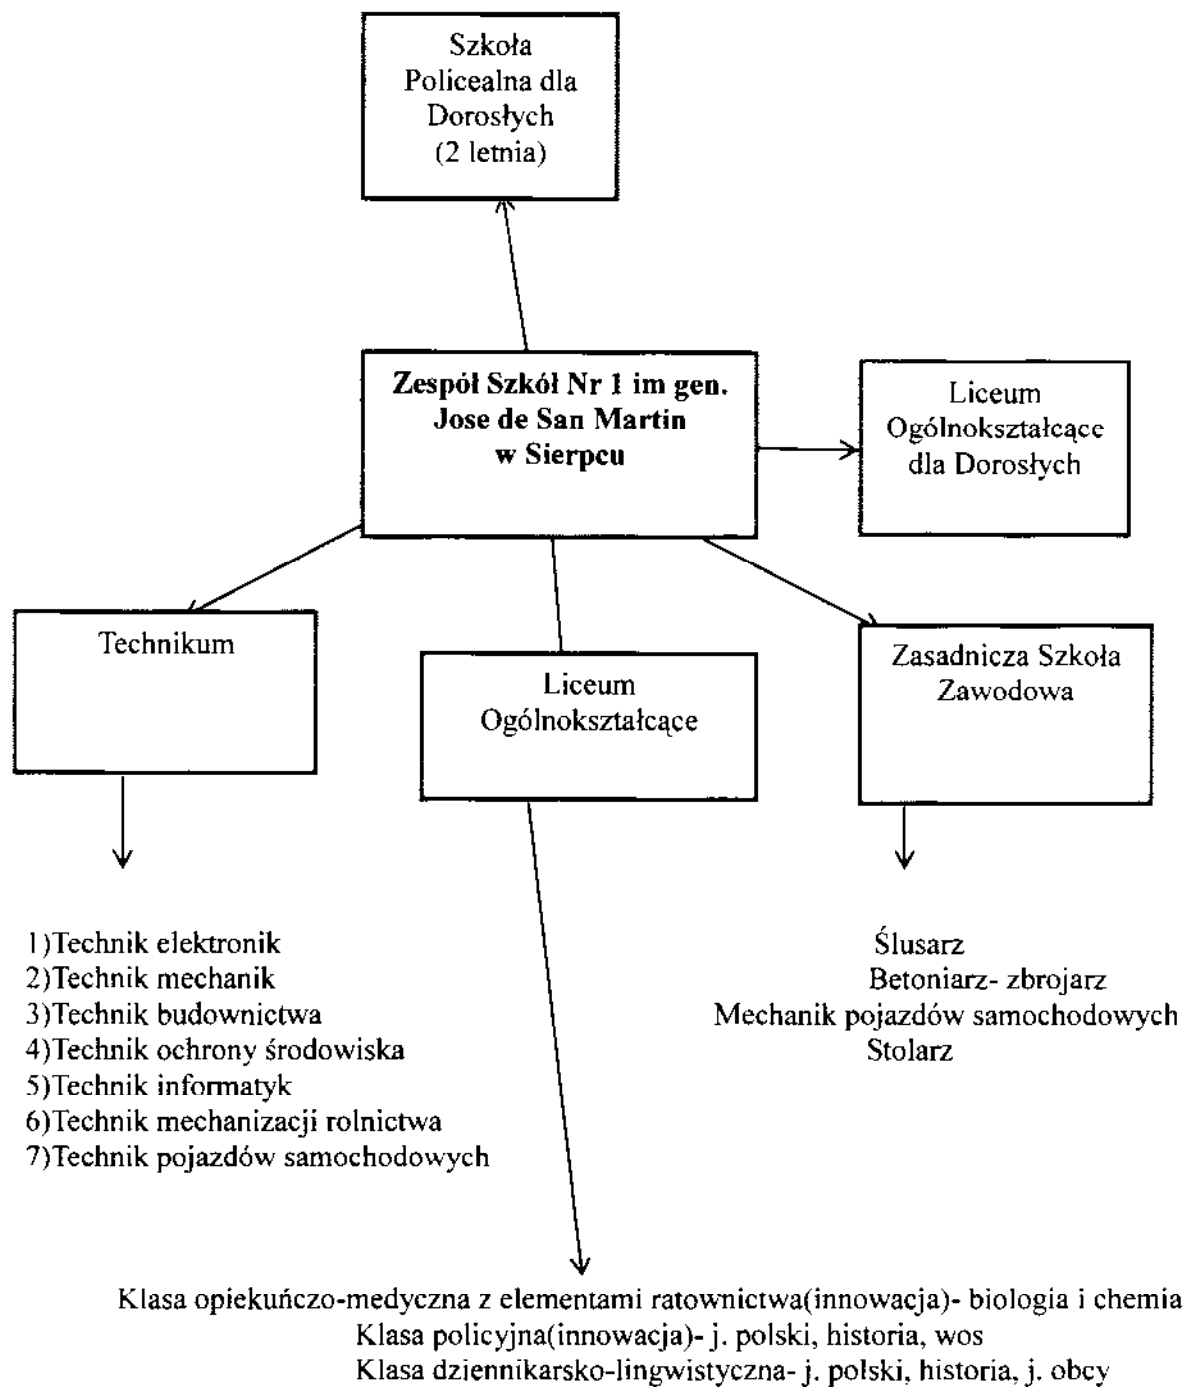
Szkoła Policealna dla Dorosłych (2 letnia)

Zespół Szkół Nr 1 im gen. Jose de San Martin w Sierpcu

Liceum Ogólnokształcące dla Dorosłych

Technikum

Liceum Ogólnokształcące

Zasadnicza Szkoła Zawodowa

1)Technik elektronik
2)Technik mechanik
3)Technik budownictwa
4)Technik ochrony środowiska
5)Technik informatyk
6)Technik mechanizacji rolnictwa
7)Technik pojazdów samochodowych

Ślusarz
Betoniarz- zbrojarz
Mechanik pojazdów samochodowych
Stolarz

Klasa opiekuńczo-medyczna z elementami ratownictwa(innowacja)- biologia i chemia
Klasa policyjna(innowacja)- j. polski, historia, wos
Klasa dziennikarsko-lingwistyczna- j. polski, historia, j. obcy